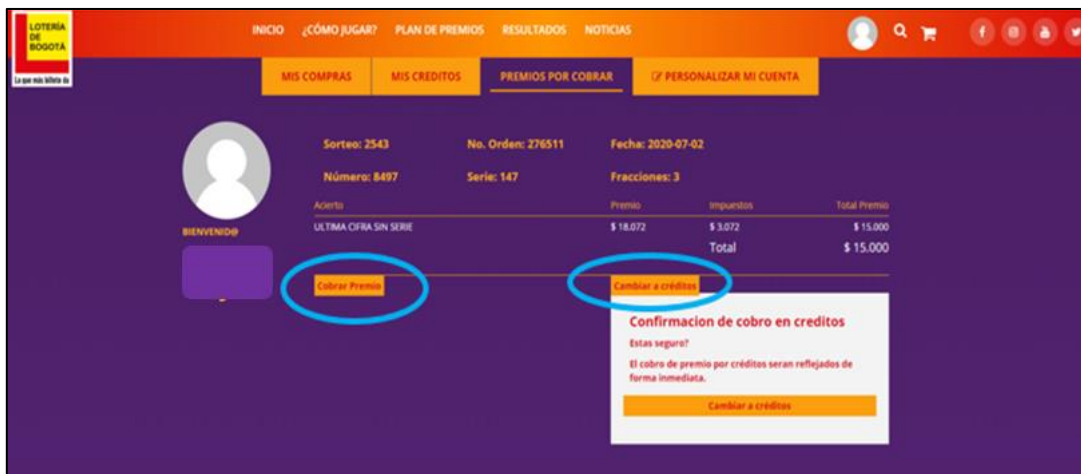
LOTERÍA DE BOGOTÁ
La que más billete da

INICIO ¿CÓMO JUGAR? PLAN DE PREMIOS RESULTADOS NOTICIAS

MIS COMPRAS MIS CREDITOS PREMIOS POR COBRAR PERSONALIZAR MI CUENTA

BIENVENID@

Sorteo: 2543 No. Orden: 276511 Fecha: 2020-07-02

Número: 8497 Serie: 147 Fracciones: 3

| Acierto | Premio | Impuestos | Total Premio |
|---|---|---|---|
| ULTIMA CIFRA SIN SERIE | $ 18.072 | $ 3.072 | $ 15.000 |
| | | Total | $ 15.000 |

Cobrar Premio

Cambiar a créditos

Confirmacion de cobro en creditos

Estas seguro?

El cobro de premio por créditos seran reflejados de forma inmediata.

Cambiar a créditos